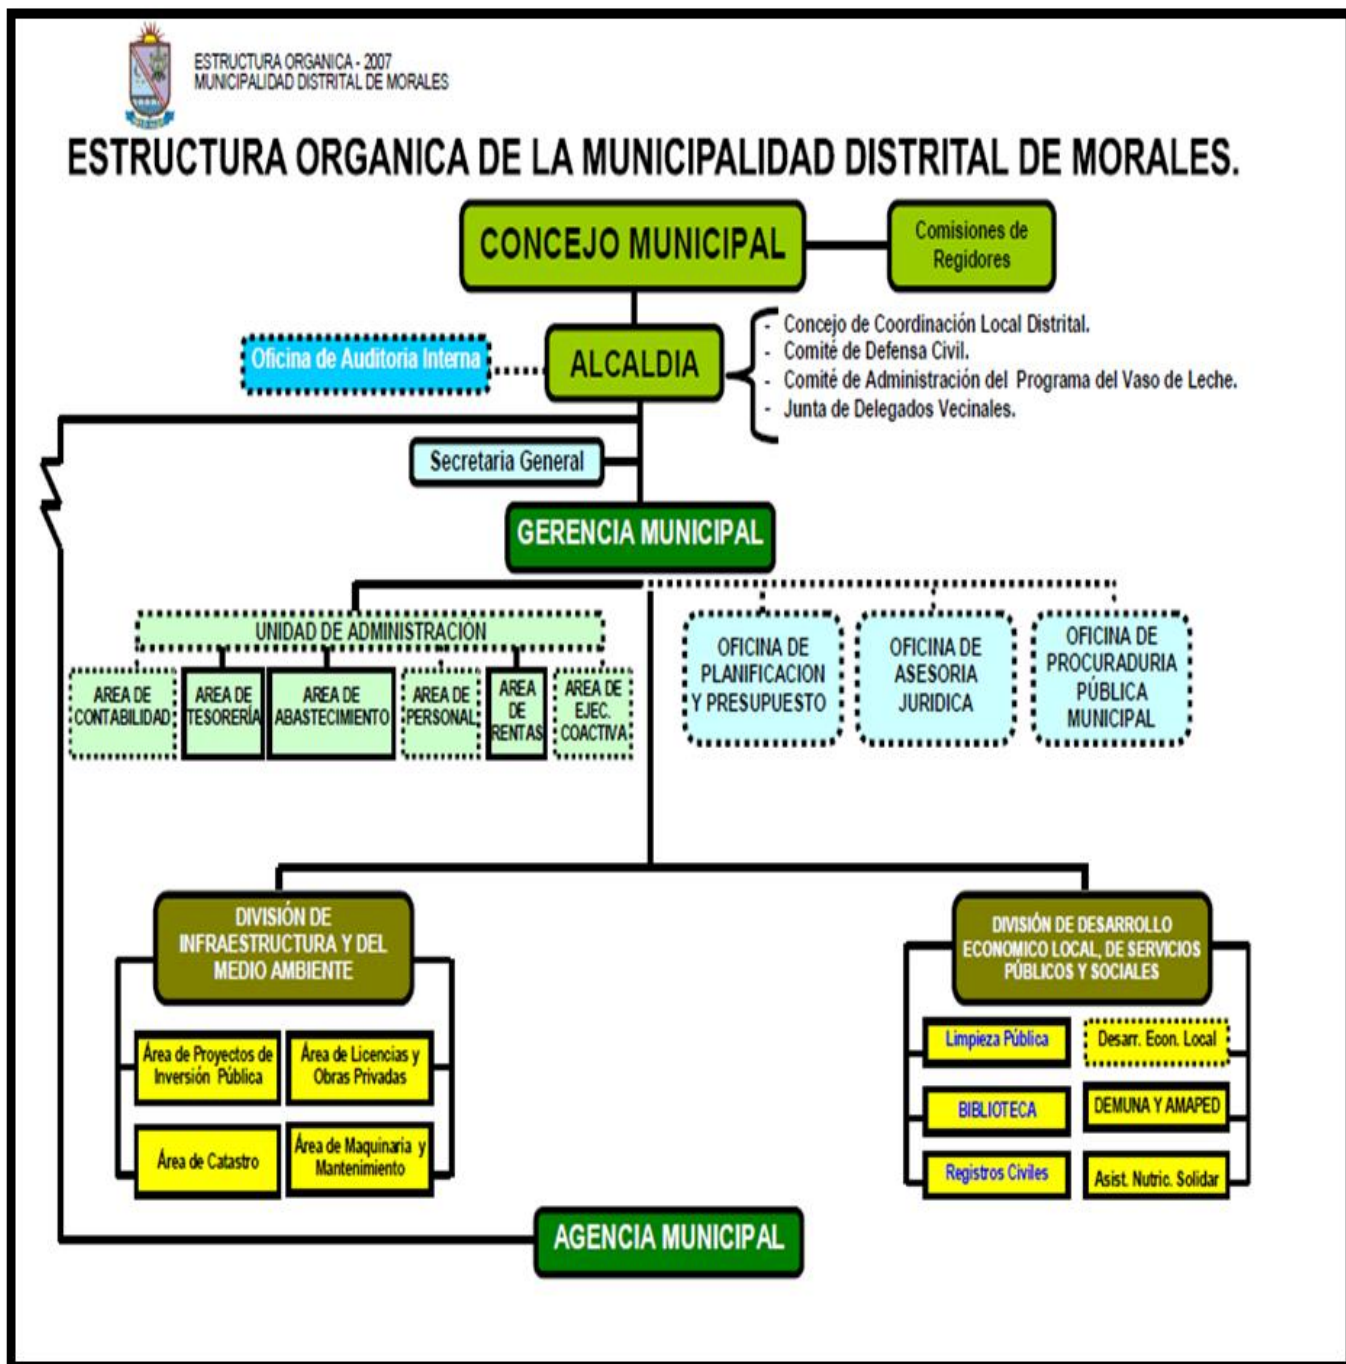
ESTRUCTURA ORGANICA - 2007
MUNICIPALIDAD DISTRITAL DE MORALES

ESTRUCTURA ORGANICA DE LA MUNICIPALIDAD DISTRITAL DE MORALES.

CONCEJO MUNICIPAL

Comisiones de Regidores

Oficina de Auditoria Interna

ALCALDIA

- Concejo de Coordinación Local Distrital.
- Comité de Defensa Civil.
- Comité de Administración del Programa del Vaso de Leche.
- Junta de Delegados Vecinales.

Secretaria General

GERENCIA MUNICIPAL

UNIDAD DE ADMINISTRACION

AREA DE CONTABILIDAD

AREA DE TESORERÍA

AREA DE ABASTECIMIENTO

AREA DE PERSONAL

AREA DE RENTAS

AREA DE EJEC. COACTIVA

OFICINA DE PLANIFICACION Y PRESUPUESTO

OFICINA DE ASESORIA JURIDICA

OFICINA DE PROCURADURIA PÚBLICA MUNICIPAL

DIVISIÓN DE INFRAESTRUCTURA Y DEL MEDIO AMBIENTE

Área de Proyectos de Inversión Pública

Área de Licencias y Obras Privadas

Área de Catastro

Área de Maquinaria y Mantenimiento

DIVISIÓN DE DESARROLLO ECONOMICO LOCAL, DE SERVICIOS PÚBLICOS Y SOCIALES

Limpieza Pública

Desarr. Econ. Local

BIBLIOTECA

DEMUNA Y AMAPED

Registros Civiles

Asist. Nutric. Solidar

AGENCIA MUNICIPAL